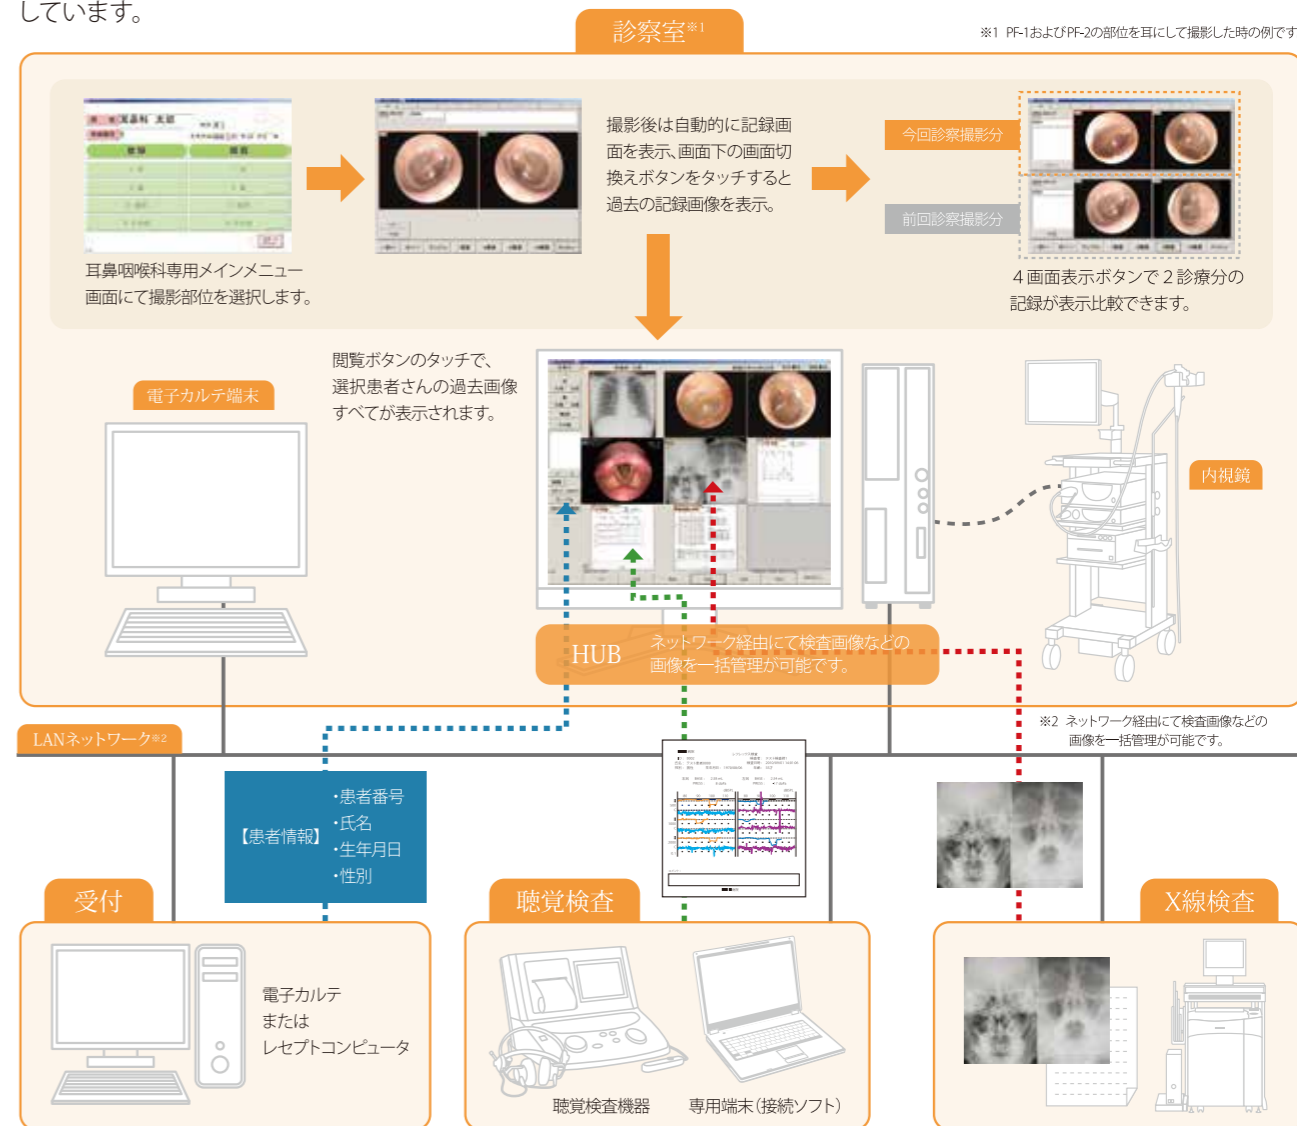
しています。

診察室※1

※1 PF-1およびPF-2の部位を耳にして撮影した時の例です

耳鼻咽喉科専用メインメニュー画面にて撮影部位を選択します。

撮影後は自動的に記録画面を表示、画面下の画面切換えボタンをタッチすると過去の記録画像を表示。

今回診察撮影分

前回診察撮影分

４画面表示ボタンで２診療分の記録が表示比較できます。

閲覧ボタンのタッチで、選択患者さんの過去画像すべてが表示されます。

電子カルテ端末

内視鏡

HUB ネットワーク経由にて検査画像などの画像を一括管理が可能です。

LANネットワーク※2

※2 ネットワーク経由にて検査画像などの画像を一括管理が可能です。

【患者情報】 ・患者番号 ・氏名 ・生年月日 ・性別

受付

電子カルテ
または
レセプトコンピュータ

聴覚検査

聴覚検査機器

専用端末（接続ソフト）

X線検査